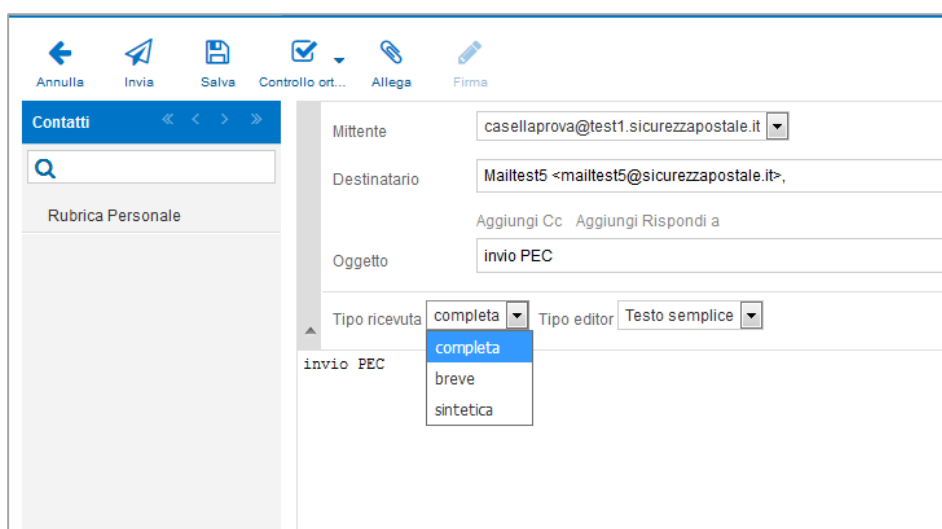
Annulla Invia Salva Controllo ort... Allega Firma

Contatti « ‹ › »

Rubrica Personale

Mittente casellaprova@test1.sicurezzapostale.it

Destinatario Mailtest5 <mailtest5@sicurezzapostale.it>,

Aggiungi Cc Aggiungi Rispondi a

Oggetto invio PEC

Tipo ricevuta completa Tipo editor Testo semplice

completa
breve
sintetica

invio PEC